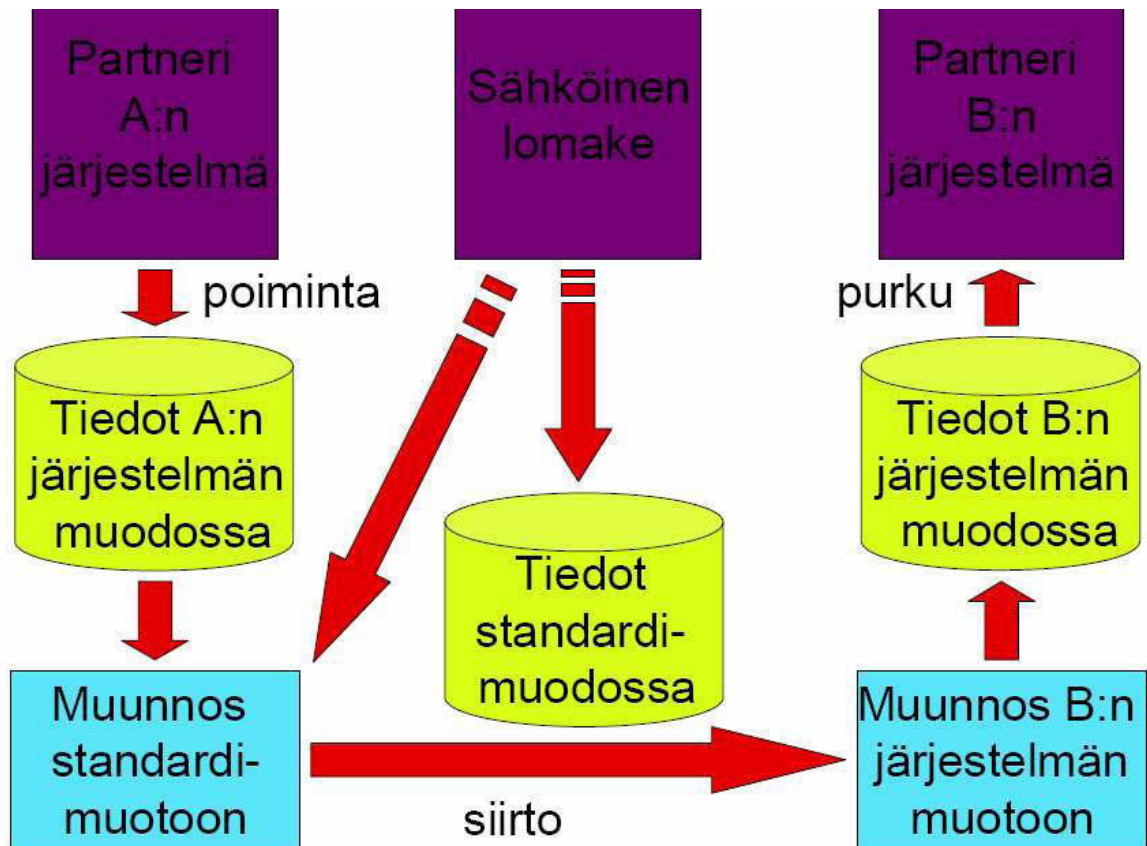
Partneri A:n järjestelmä

Sähköinen lomake

Partneri B:n järjestelmä

poiminta

purku

Tiedot A:n järjestelmän muodossa

Tiedot B:n järjestelmän muodossa

Tiedot standardimuodossa

Muunnos standardimuotoon

Muunnos B:n järjestelmän muotoon

siirto